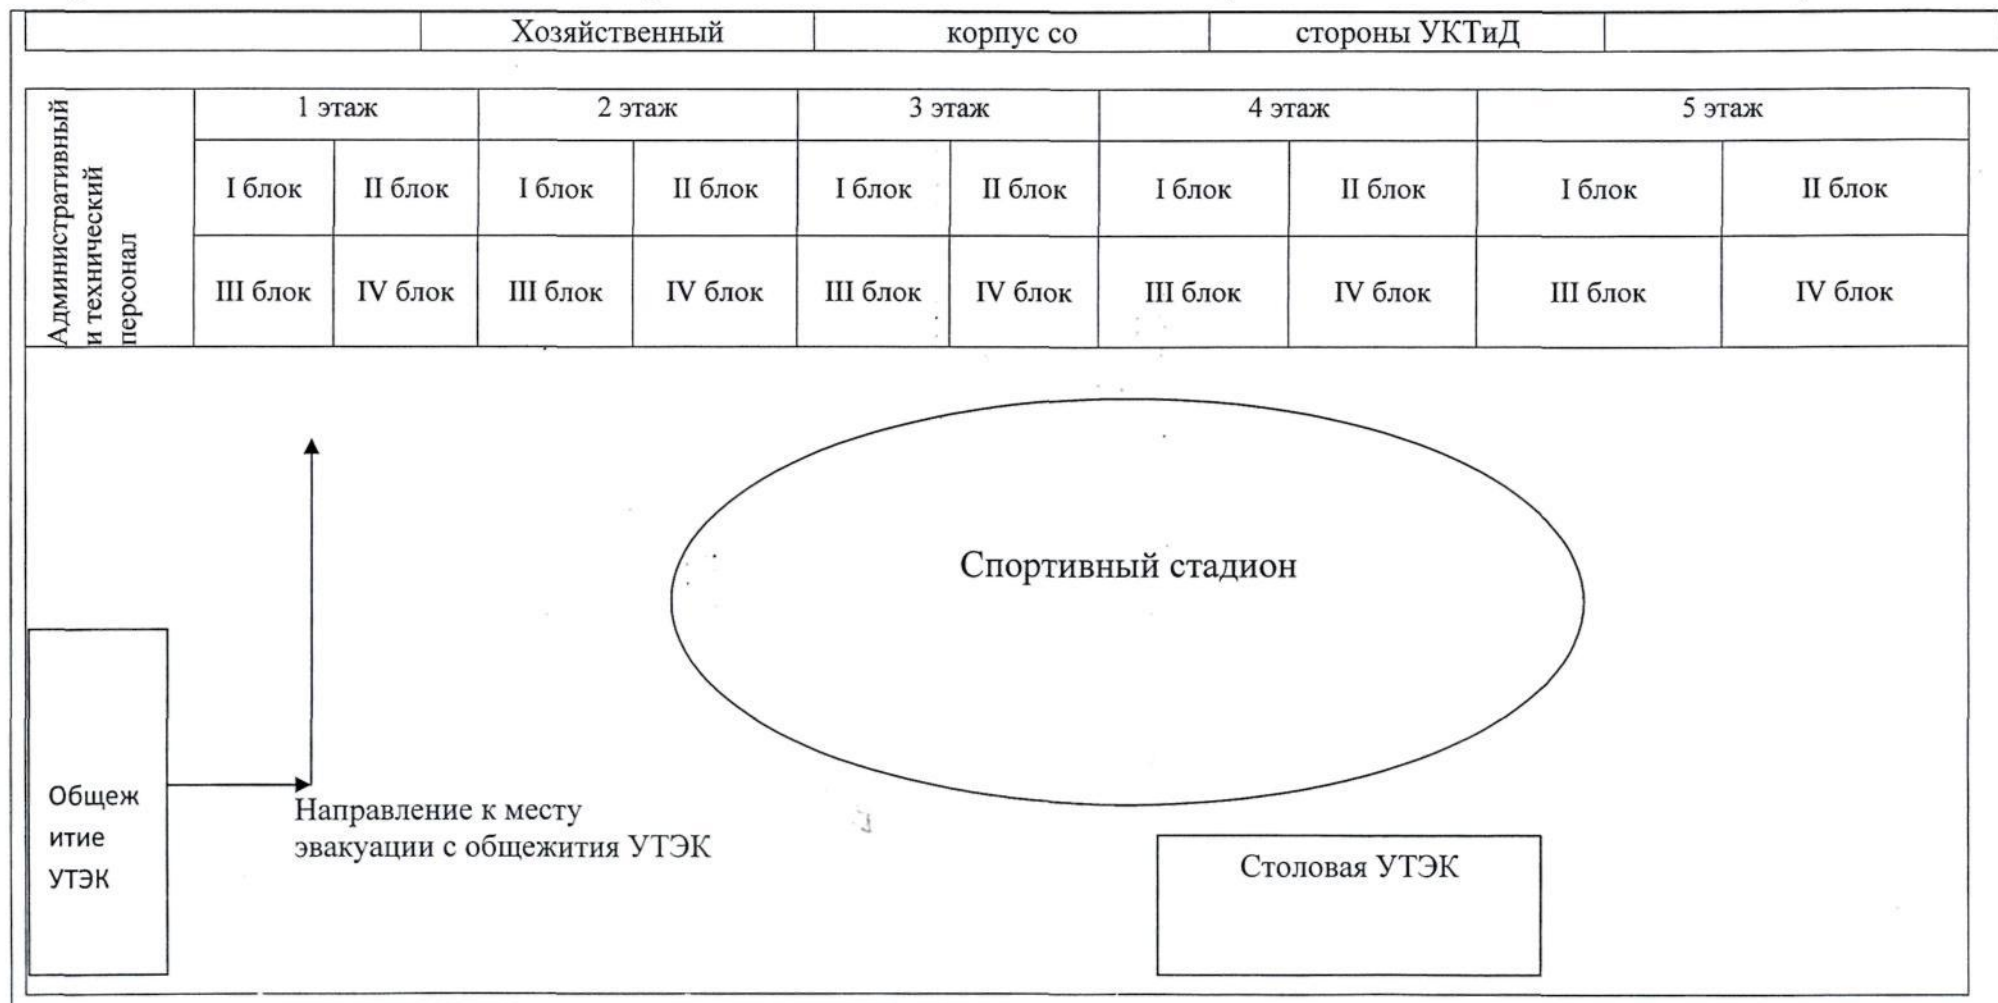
| | Хозяйственный | корпус со | стороны УКТиД | |
|---|---|---|---|---|

| Административный и технический персонал | 1 этаж | | 2 этаж | | 3 этаж | | 4 этаж | | 5 этаж | |
|---|---|---|---|---|---|---|---|---|---|---|
| | I блок | II блок | I блок | II блок | I блок | II блок | I блок | II блок | I блок | II блок |
| | III блок | IV блок | III блок | IV блок | III блок | IV блок | III блок | IV блок | III блок | IV блок |

Спортивный стадион

Общежитие УТЭК

Направление к месту эвакуации с общежития УТЭК

Столовая УТЭК